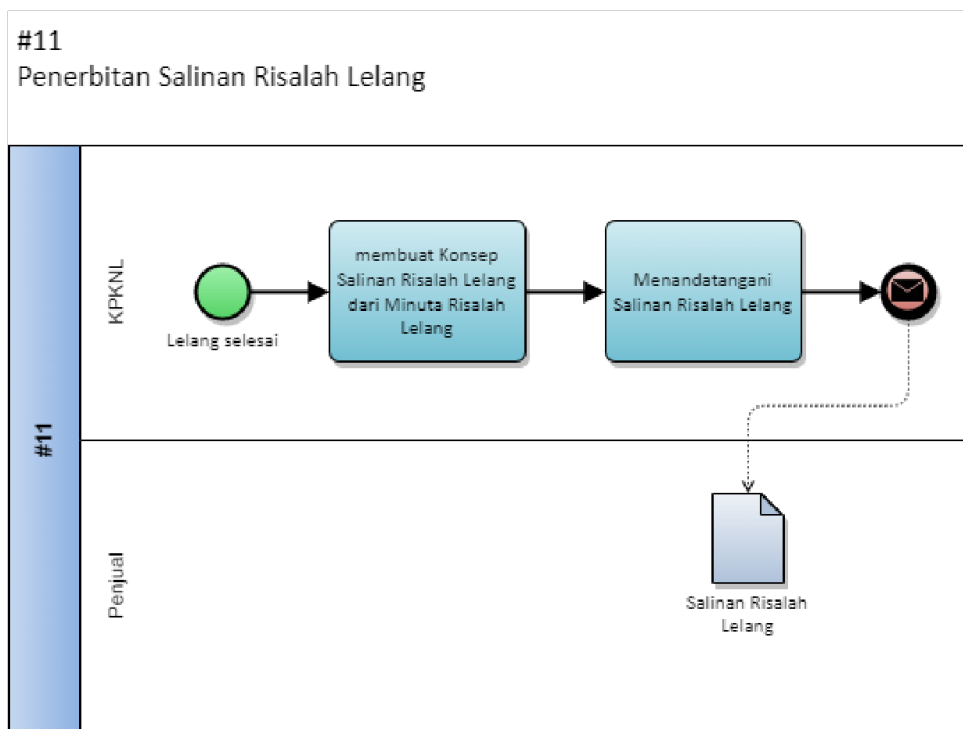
#11
Penerbitan Salinan Risalah Lelang

#11

KPKNL

Lelang selesai

membuat Konsep Salinan Risalah Lelang dari Minuta Risalah Lelang

Menandatangani Salinan Risalah Lelang

Penjual

Salinan Risalah Lelang